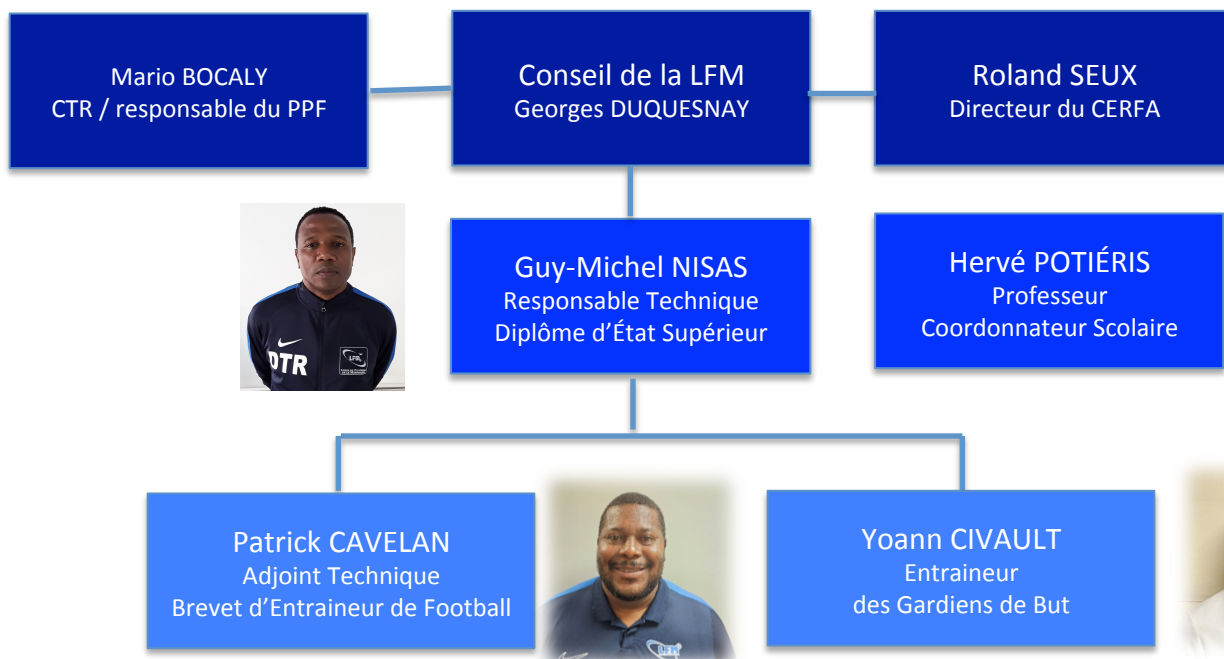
Mario BOCALY
CTR / responsable du PPF

Conseil de la LFM
Georges DUQUESNAY

Roland SEUX
Directeur du CERFA

DTR

Guy-Michel NISAS
Responsable Technique
Diplôme d'État Supérieur

Hervé POTIÉRIS
Professeur
Coordonnateur Scolaire

Patrick CAVELAN
Adjoint Technique
Brevet d'Entraineur de Football

Yoann CIVAULT
Entraineur
des Gardiens de But